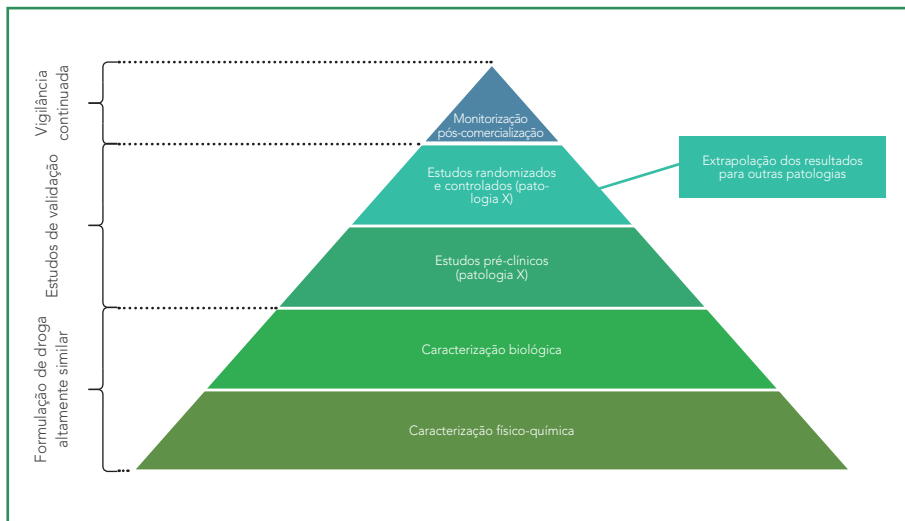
Vigilância continuada

Estudos de validação

Formulação de droga altamente similar

Monitorização pós-comercialização

Estudos randomizados e controlados (patologia X)

Extrapolação dos resultados para outras patologias

Estudos pré-clínicos (patologia X)

Caracterização biológica

Caracterização físico-química